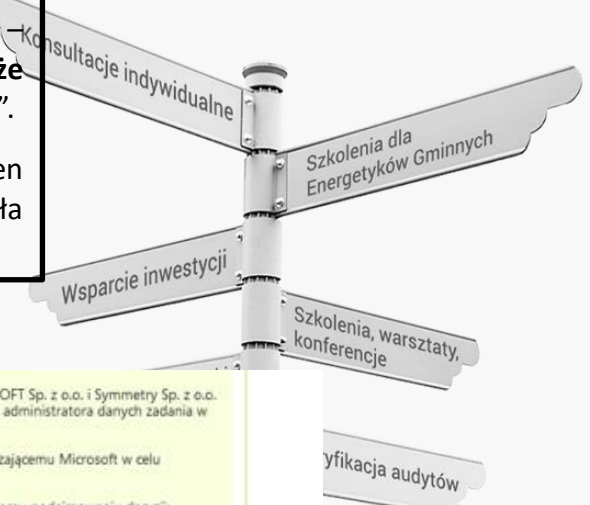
Konsultacje indywidualne

że
”.

en
ła

Szkolenia dla Energetyków Gminnych

Wsparcie inwestycji

Szkolenia, warsztaty, konferencje

OFT Sp. z o.o. i Symmetry Sp. z o.o. administratora danych zadania w

zającemu Microsoft w celu

yfikacja audytów